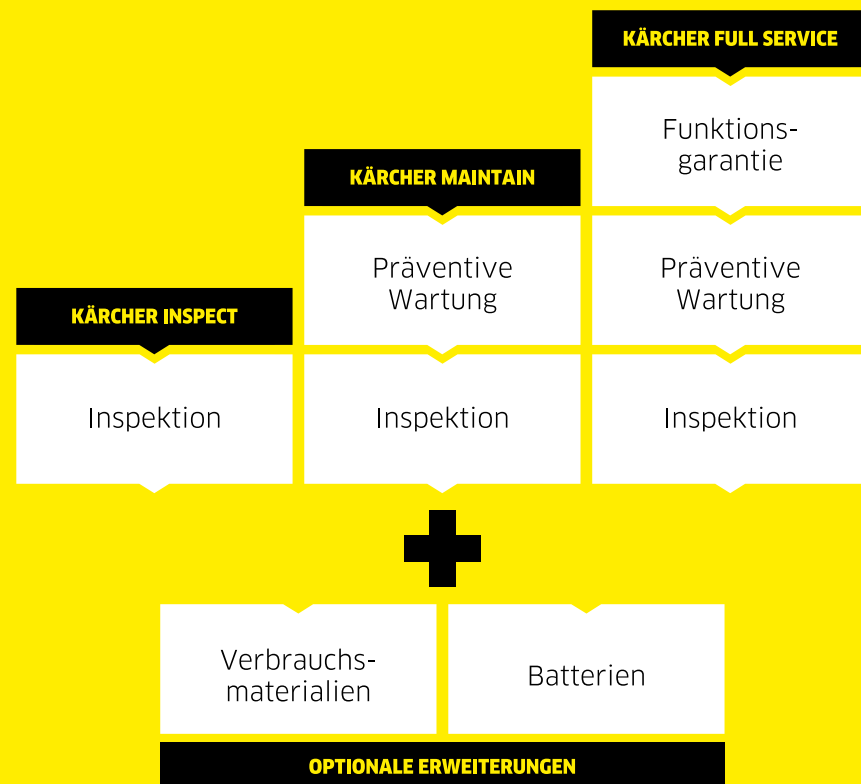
KÄRCHER FULL SERVICE

Funktions-garantie

KÄRCHER MAINTAIN

Präventive Wartung

Präventive Wartung

KÄRCHER INSPECT

Inspektion

Inspektion

Inspektion

Verbrauchs-materialien

Batterien

OPTIONALE ERWEITERUNGEN